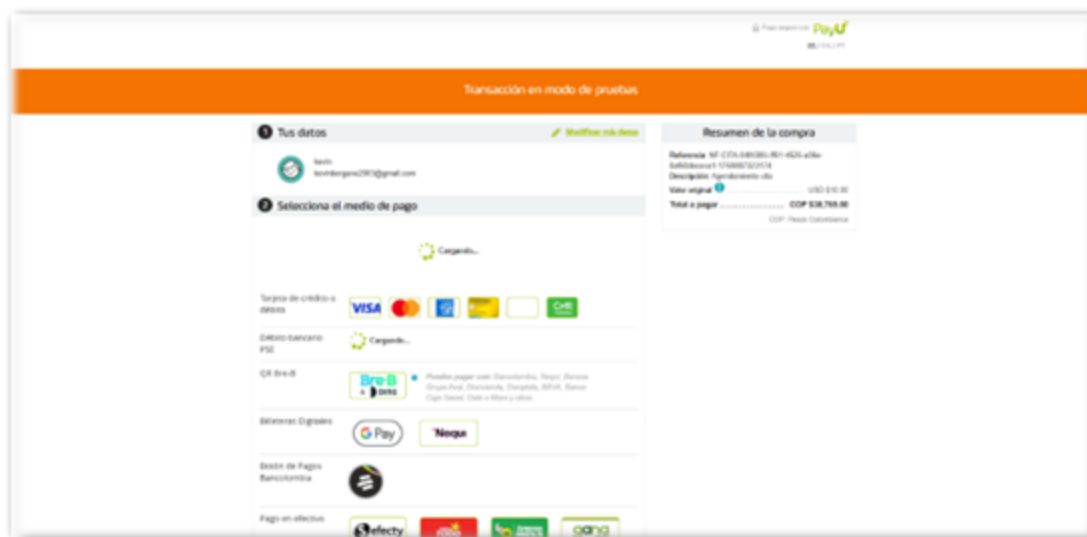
Pago seguro con PayU
ES | EN | PT

Transacción en modo de pruebas

1 Tus datos
Modificar mis datos
kevin
kevinborgano2903@gmail.com

2 Selecciona el medio de pago

Cargando...

Tarjeta de crédito o débito
VISA

Débito bancario PSE
Cargando...

QR Bre-B
Bre-B
Puedes pagar con: Bancolombia, Nequi, Banco Grupo Aval, Davivienda, Dale, BBVA, Banco Caja Social, Dale a Nivel y otros

Billeteras Digitales
G Pay
Nequi

Botón de Pagos Bancolombia

Pago en efectivo
efecty
gana

Resumen de la compra
Referencia: NF-CITA-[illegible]
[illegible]
Descripción: Agendamiento cita
Valor original ........ USD $10.00
Total a pagar ........ COP $38,769.00
COP: Pesos Colombianos